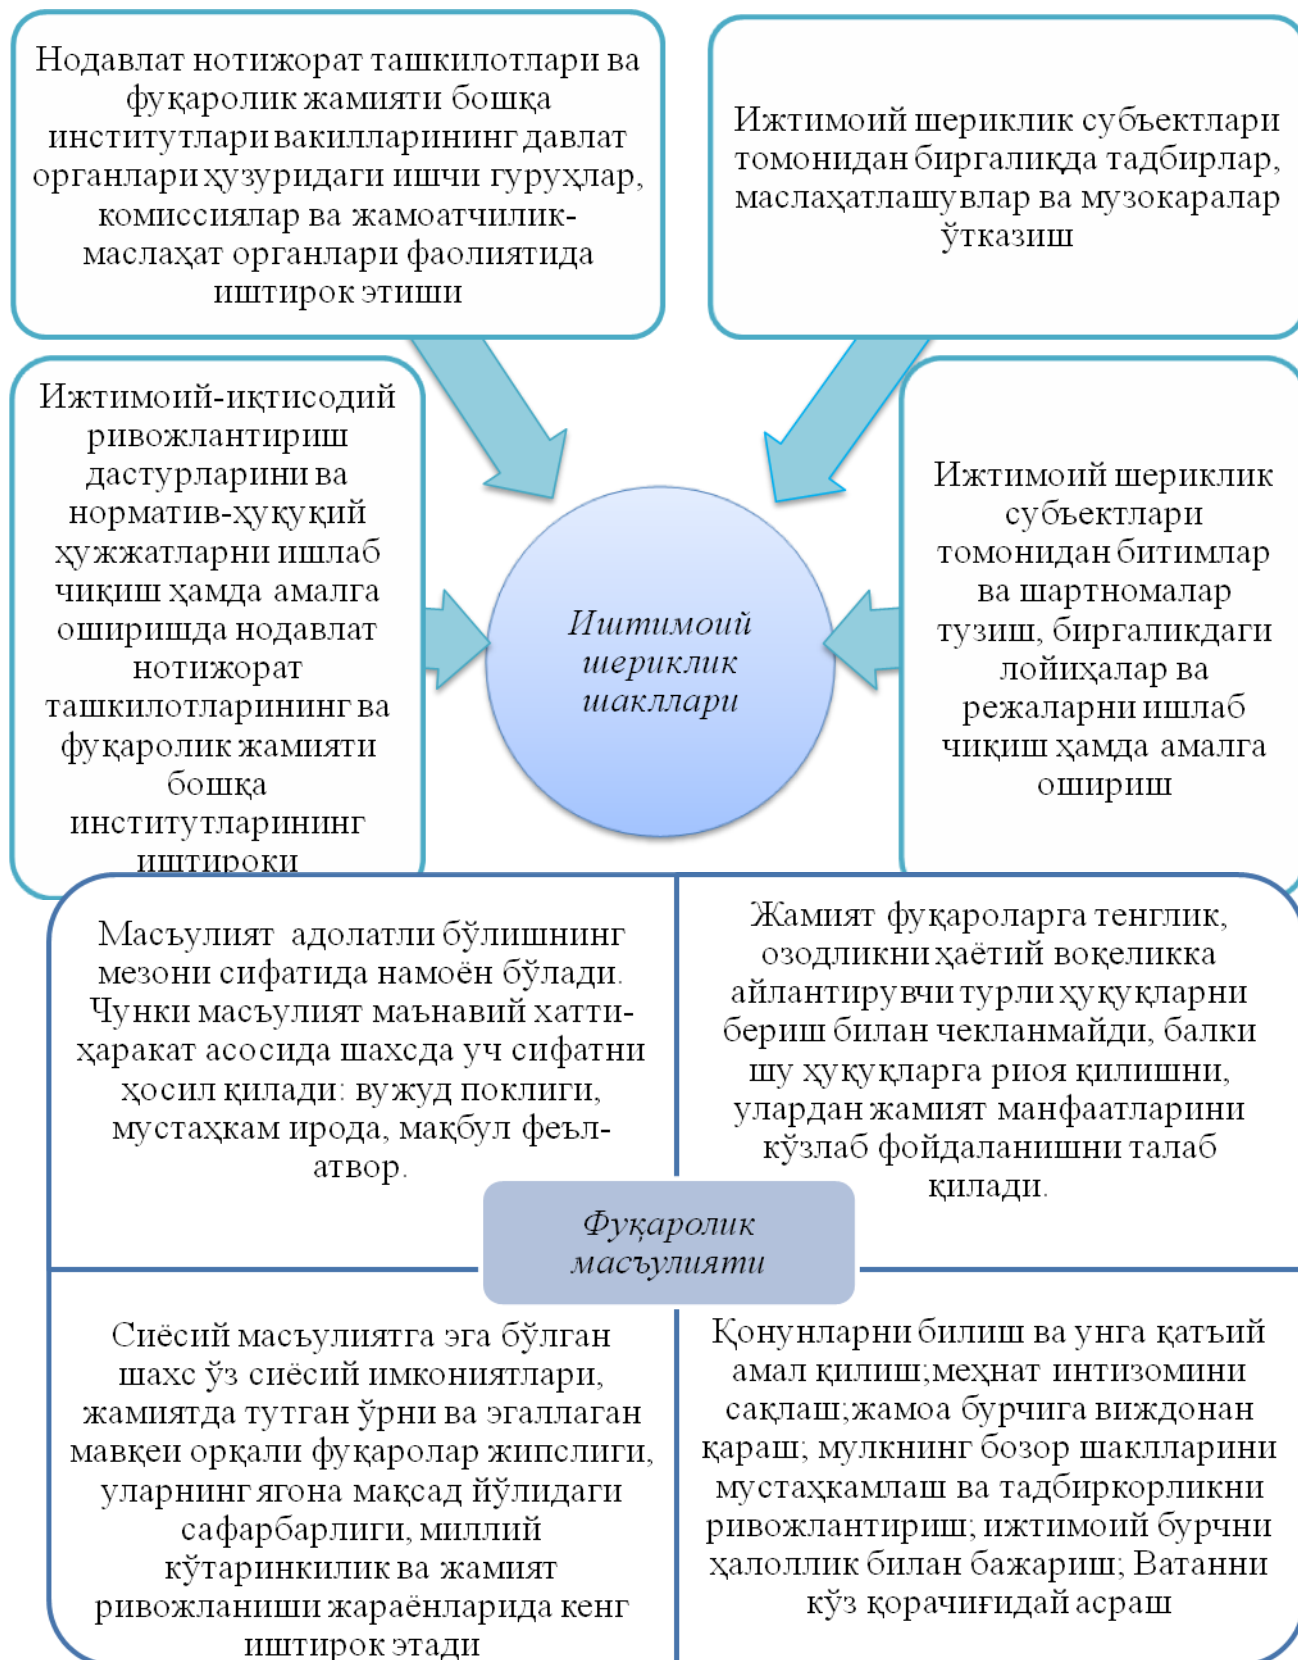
Нодавлат нотижорат ташкилотлари ва фуқаролик жамияти бошқа институтлари вакилларининг давлат органлари ҳузуридаги ишчи гуруҳлар, комиссиялар ва жамоатчилик-маслаҳат органлари фаолиятида иштирок этиши

Ижтимоий шериклик субъектлари томонидан биргаликда тадбирлар, маслаҳатлашувлар ва музокаралар ўтказиш

Ижтимоий-иқтисодий ривожлантириш дастурларини ва норматив-ҳуқуқий ҳужжатларни ишлаб чиқиш ҳамда амалга оширишда нодавлат нотижорат ташкилотларининг ва фуқаролик жамияти бошқа институтларининг иштироки

Ижтимоий шериклик шакллари

Ижтимоий шериклик субъектлари томонидан битимлар ва шартномалар тузиш, биргаликдаги лойиҳалар ва режаларни ишлаб чиқиш ҳамда амалга ошириш

Масъулият адолатли бўлишнинг мезони сифатида намоён бўлади. Чунки масъулият маънавий хатти-ҳаракат асосида шахсда уч сифатни ҳосил қилади: вужуд поклиги, мустаҳкам ирода, мақбул феъл-атвор.

Жамият фуқароларга тенглик, озодликни ҳаётий воқеликка айлантирувчи турли ҳуқуқларни бериш билан чекланмайди, балки шу ҳуқуқларга риоя қилишни, улардан жамият манфаатларини кўзлаб фойдаланишни талаб қилади.

Фуқаролик масъулияти

Сиёсий масъулиятга эга бўлган шахс ўз сиёсий имкониятлари, жамиятда тутган ўрни ва эгаллаган мавқеи орқали фуқаролар жипслиги, уларнинг ягона мақсад йўлидаги сафарбарлиги, миллий кўтаринкилик ва жамият ривожланиши жараёнларида кенг иштирок этади

Қонунларни билиш ва унга қатъий амал қилиш;меҳнат интизомини сақлаш;жамоа бурчига виждонан қараш; мулкнинг бозор шаклларини мустаҳкамлаш ва тадбиркорликни ривожлантириш; ижтимоий бурчни ҳалоллик билан бажариш; Ватанни кўз қорачиғидай асраш